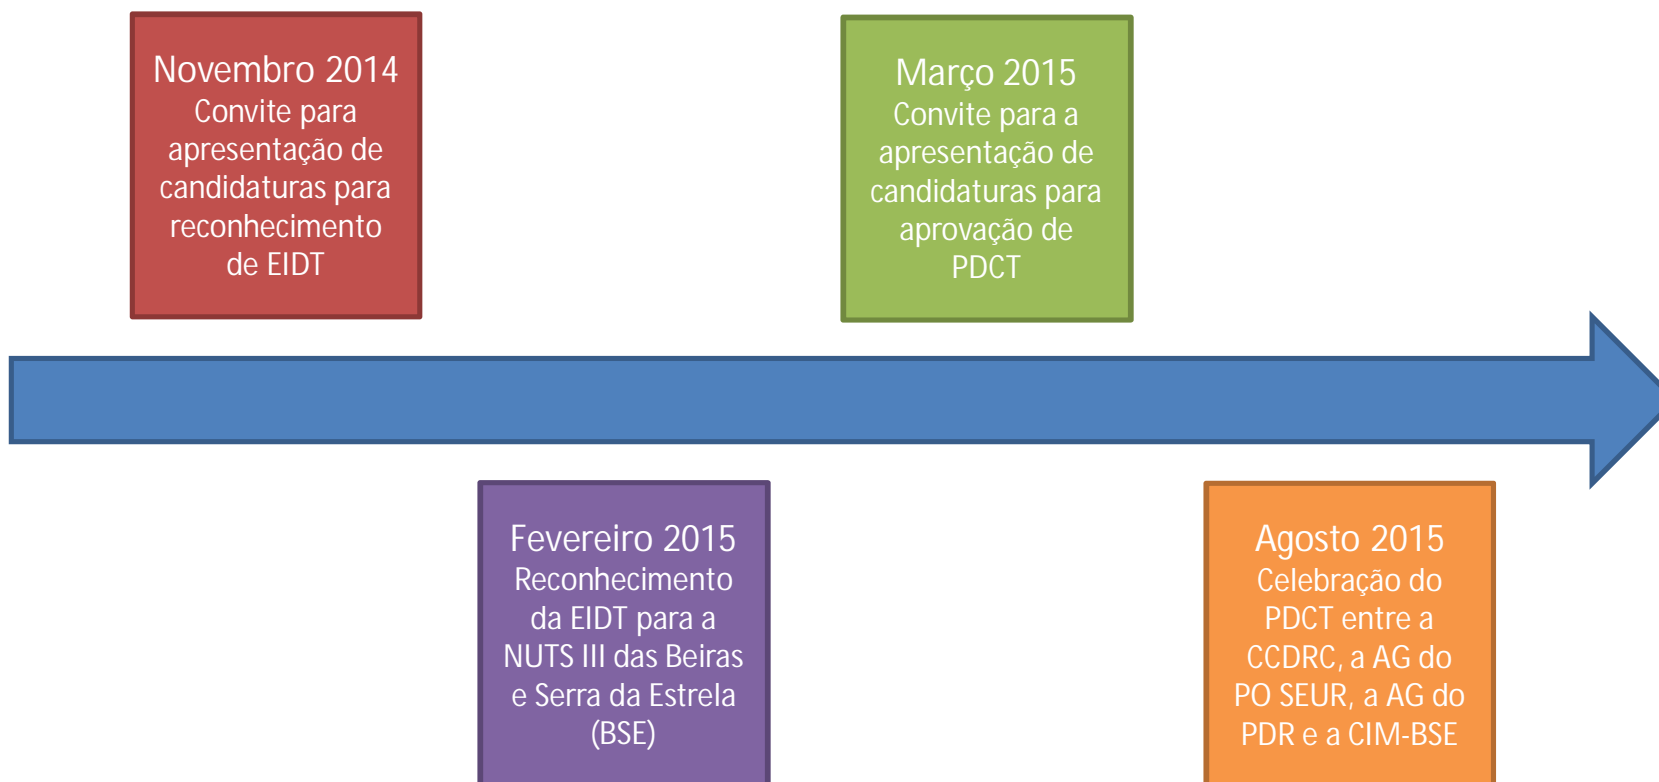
Novembro 2014
Convite para apresentação de candidaturas para reconhecimento de EIDT

Fevereiro 2015
Reconhecimento da EIDT para a NUTS III das Beiras e Serra da Estrela (BSE)

Março 2015
Convite para a apresentação de candidaturas para aprovação de PDCT

Agosto 2015
Celebração do PDCT entre a CCDRC, a AG do PO SEUR, a AG do PDR e a CIM-BSE